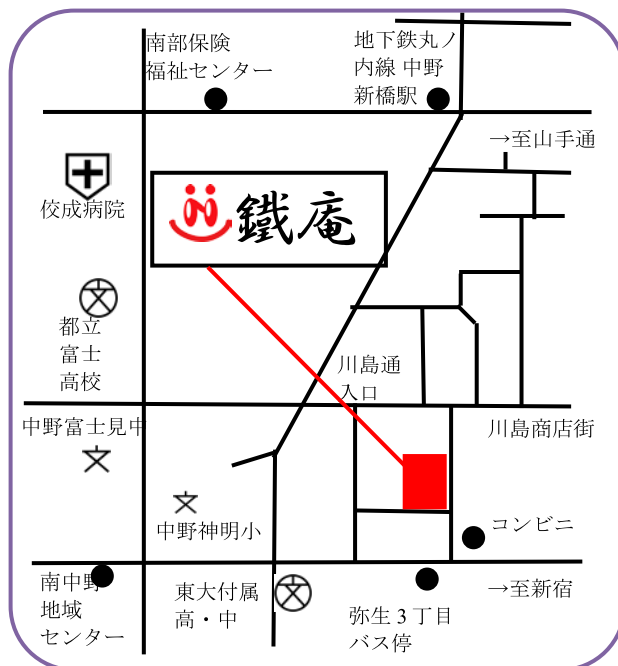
南部保険
福祉センター

地下鉄丸ノ
内線 中野
新橋駅

→至山手通

佼成病院

鐵庵

都立
富士
高校

川島通
入口

中野富士見中

川島商店街

中野神明小

コンビニ

南中野
地域
センター

東大付属
高・中

弥生３丁目
バス停

→至新宿